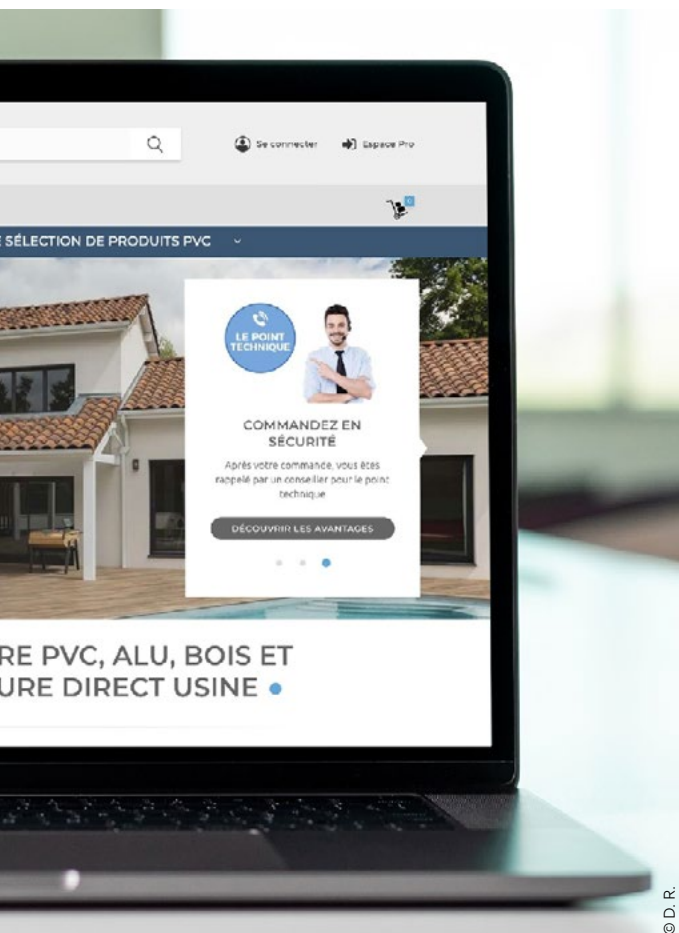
Se connecter

Espace Pro

0

E SÉLECTION DE PRODUITS PVC

LE POINT TECHNIQUE

COMMANDEZ EN SÉCURITÉ

Après votre commande, vous êtes rappelé par un conseiller pour le point technique

DÉCOUVRIR LES AVANTAGES

RE PVC, ALU, BOIS ET
URE DIRECT USINE

© D. R.